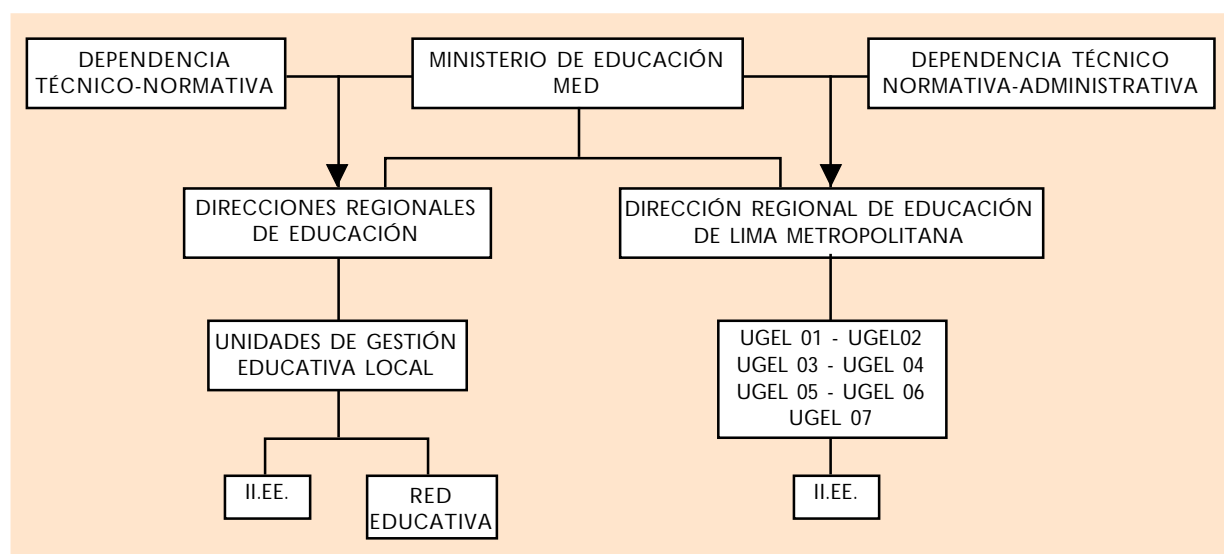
DEPENDENCIA TÉCNICO-NORMATIVA

MINISTERIO DE EDUCACIÓN MED

DEPENDENCIA TÉCNICO NORMATIVA-ADMINISTRATIVA

DIRECCIONES REGIONALES DE EDUCACIÓN

DIRECCIÓN REGIONAL DE EDUCACIÓN DE LIMA METROPOLITANA

UNIDADES DE GESTIÓN EDUCATIVA LOCAL

UGEL 01 - UGEL02
UGEL 03 - UGEL 04
UGEL 05 - UGEL 06
UGEL 07

II.EE.

RED EDUCATIVA

II.EE.